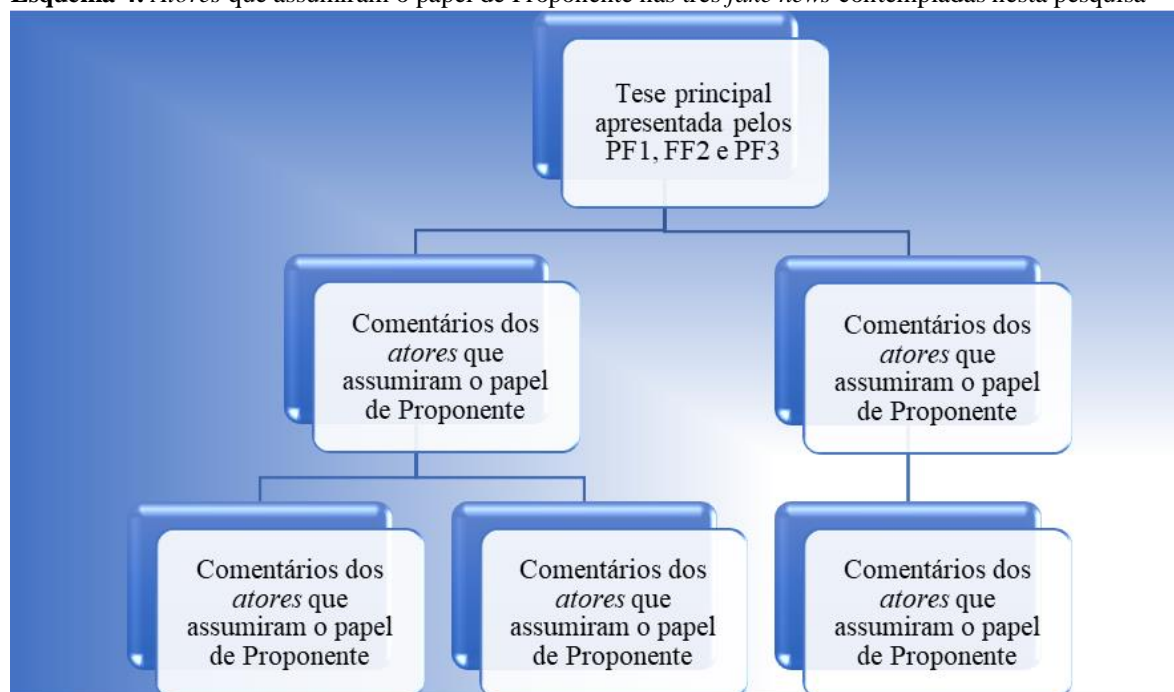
**Esquema 4:** *Atores* que assumiram o papel de Proponente nas três *fake news* contempladas nesta pesquisa

Tese principal apresentada pelos PF1, FF2 e PF3

Comentários dos *atores* que assumiram o papel de Proponente

Comentários dos *atores* que assumiram o papel de Proponente

Comentários dos *atores* que assumiram o papel de Proponente

Comentários dos *atores* que assumiram o papel de Proponente

Comentários dos *atores* que assumiram o papel de Proponente